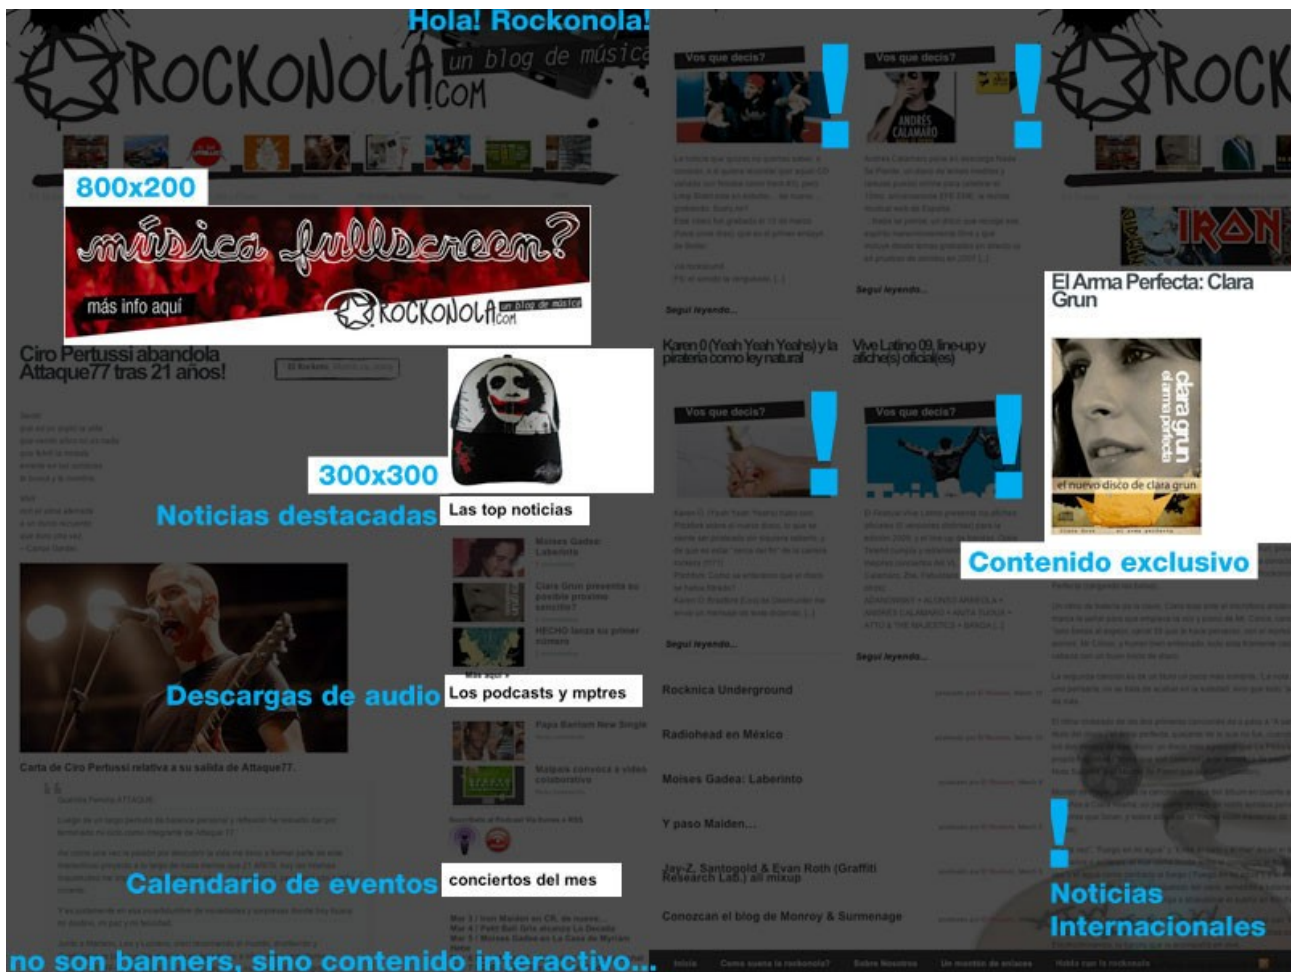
Hola! Rockonola!

ROCKONOLA.COM un blog de música

800x200

música fullscreen?

más info aquí

ROCKONOLA.COM un blog de música

Ciro Pertussi abandola Attaque77 tras 21 años!

300x300

Noticias destacadas

Las top noticias

Descargas de audio

Los podcasts y mptres

Carta de Ciro Pertussi relativa a su salida de Attaque77.

Calendario de eventos

conciertos del mes

no son banners, sino contenido interactivo...

Vos que decís?

Vos que decís?

ANDRES CALAMARO

Seguí leyendo...

Seguí leyendo...

Karen 0 (Yeah Yeah Yeahs) y la piratería como ley natural

Vive Latino 09, line-up y afiche(s) oficial(es)

Vos que decís?

Vos que decís?

Seguí leyendo...

Seguí leyendo...

Rocknica Underground

Radiohead en México

Moises Gadea: Laberinto

Y paso Maiden...

Jay-Z, Santogold & Evan Roth (Graffiti Research Lab.) all mixup

Conozcan el blog de Monroy & Surmenage

ROCK

IRON

El Arma Perfecta: Clara Grun

clara grun el arma perfecta

el nuevo disco de clara grun

Contenido exclusivo

Noticias Internacionales